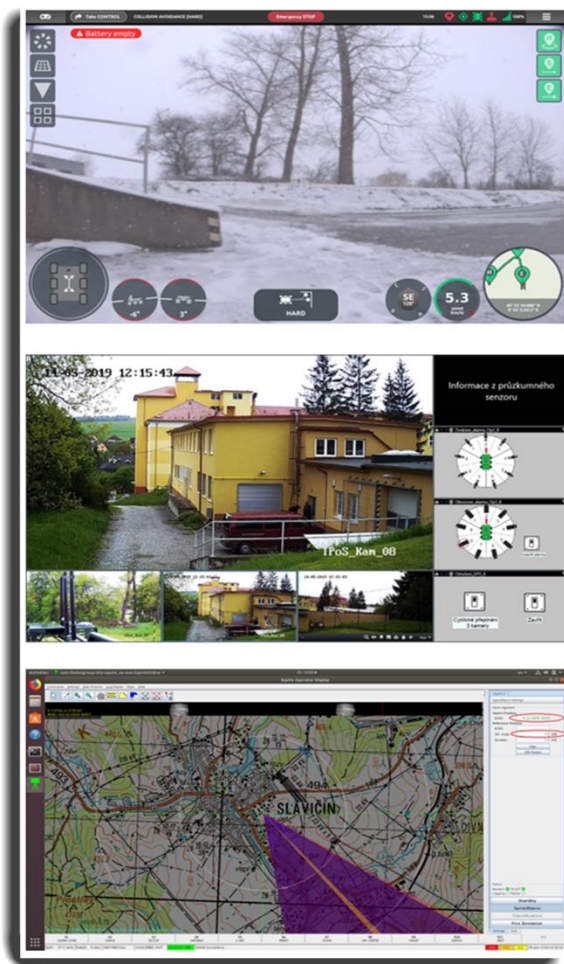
Take CONTROL COLLISION AVOIDANCE [HARD]

Emergency STOP

15:06

100%

Battery empty

-6°

3°

HARD

SE

5.3

14-05-2019 12:15:43

Informace z průzkumného senzoru

IPoS_Kam_08

Cyklické přepínání 3 kamery

Zavřít

SLAVIČIN

494

Search

Surveillance

Classification

Fire Simulation